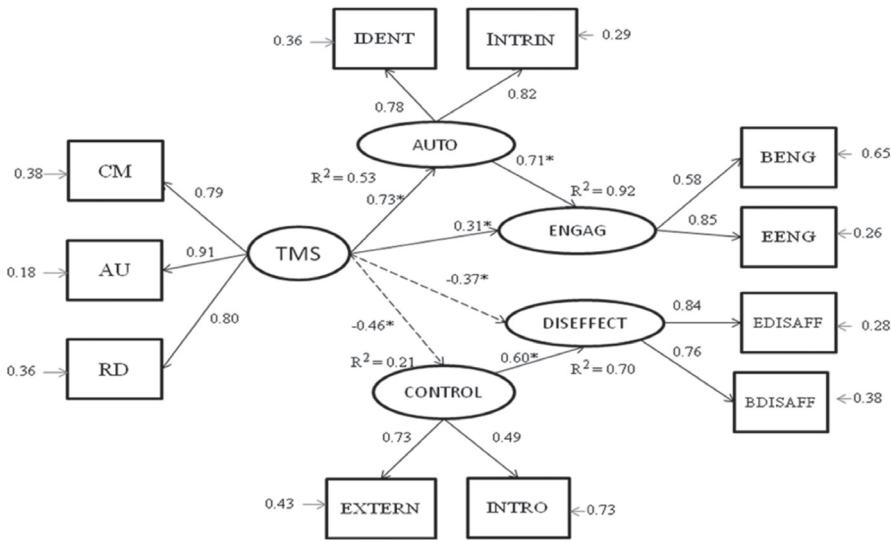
0.36 IDENT
INTRIN 0.29
0.78
0.82
AUTO
0.71*
$R^2 = 0.53$
0.38 CM
0.79
0.73*
$R^2 = 0.92$
BENG 0.65
0.58
0.85
0.31*
ENGAG
EENG 0.26
0.18 AU
0.91
TMS
-0.37*
0.80
0.84
DISEFFECT
EDISAFF 0.28
-0.46*
0.36 RD
$R^2 = 0.21$
0.60*
$R^2 = 0.70$
0.76
CONTROL
BDISAFF 0.38
0.73
0.49
0.43 EXTERN
INTRO 0.73